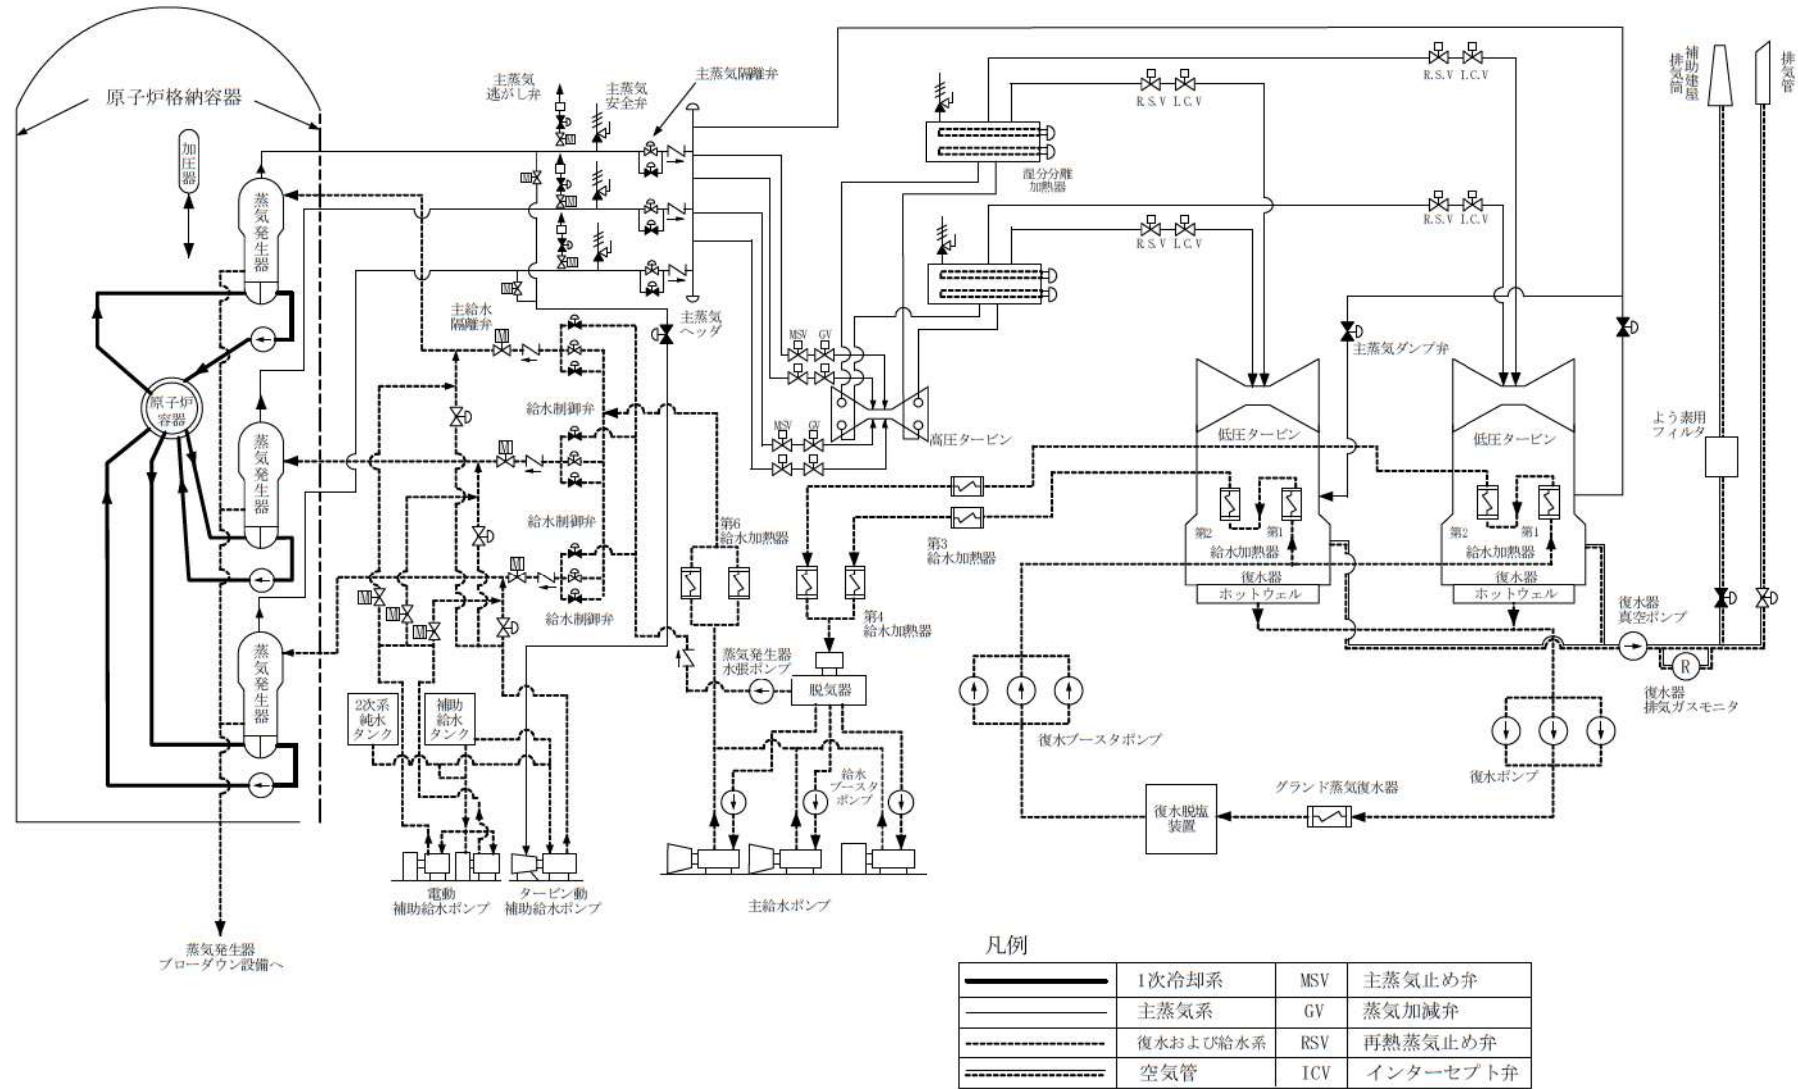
原子炉格納容器

加圧器

蒸気発生器

蒸気発生器

蒸気発生器

原子炉容器

主蒸気逃がし弁

主蒸気安全弁

主蒸気隔離弁

主蒸気ヘッダ

主給水隔離弁

給水制御弁

給水制御弁

給水制御弁

M

M

M

M

M

M

MSV GV

MSV GV

高圧タービン

R.S.V I.C.V

R.S.V I.C.V

R.S.V I.C.V

R.S.V I.C.V

湿分分離加熱器

補助建屋排気筒

排気管

主蒸気ダンプ弁

低圧タービン

低圧タービン

よう素用フィルタ

第2 第1 給水加熱器

第2 第1 給水加熱器

復水器

復水器

ホットウェル

ホットウェル

第3 給水加熱器

第6 給水加熱器

第4 給水加熱器

蒸気発生器水張ポンプ

脱気器

復水器真空ポンプ

R

復水器排気ガスモニタ

復水ブースタポンプ

復水ポンプ

2次系純水タンク

補助給水タンク

給水ブースタポンプ

グランド蒸気復水器

復水脱塩装置

電動補助給水ポンプ

タービン動補助給水ポンプ

主給水ポンプ

蒸気発生器ブローダウン設備へ

凡例

| | | | |
|---|---|---|---|
| | 1次冷却系 | MSV | 主蒸気止め弁 |
| | 主蒸気系 | GV | 蒸気加減弁 |
| | 復水および給水系 | RSV | 再熱蒸気止め弁 |
| | 空気管 | ICV | インターセプト弁 |